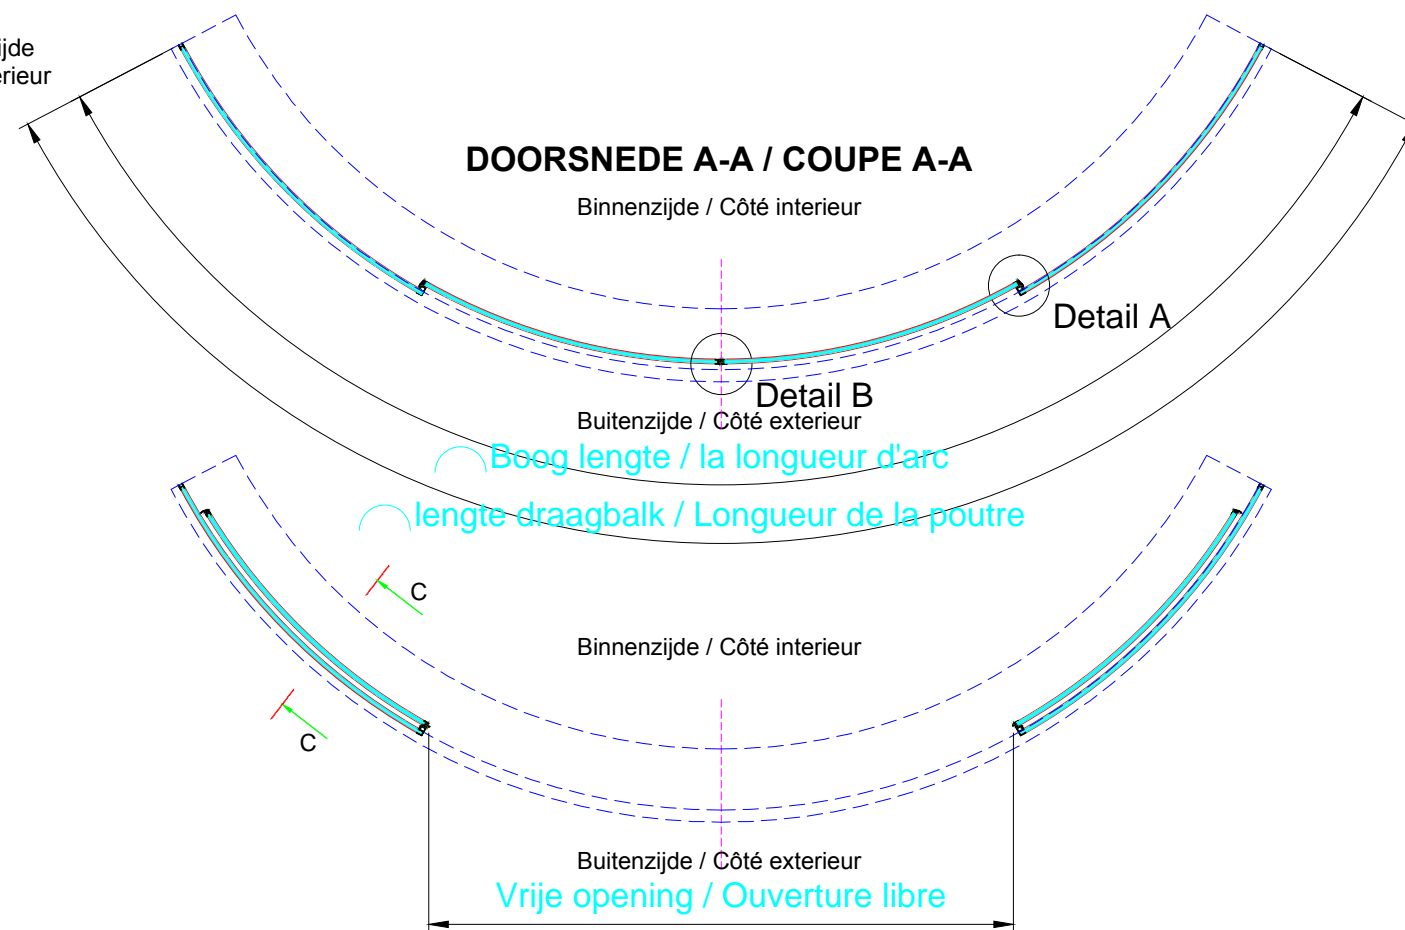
ijde
erieur

DOORSNEDE A-A / COUPE A-A

Binnenzijde / Côté interieur

Detail A

Detail B

Buitenzijde / Côté exterieur

Boog lengte / la longueur d'arc

lengte draagbalk / Longueur de la poutre

C

Binnenzijde / Côté interieur

C

Buitenzijde / Côté exterieur

Vrije opening / Ouverture libre